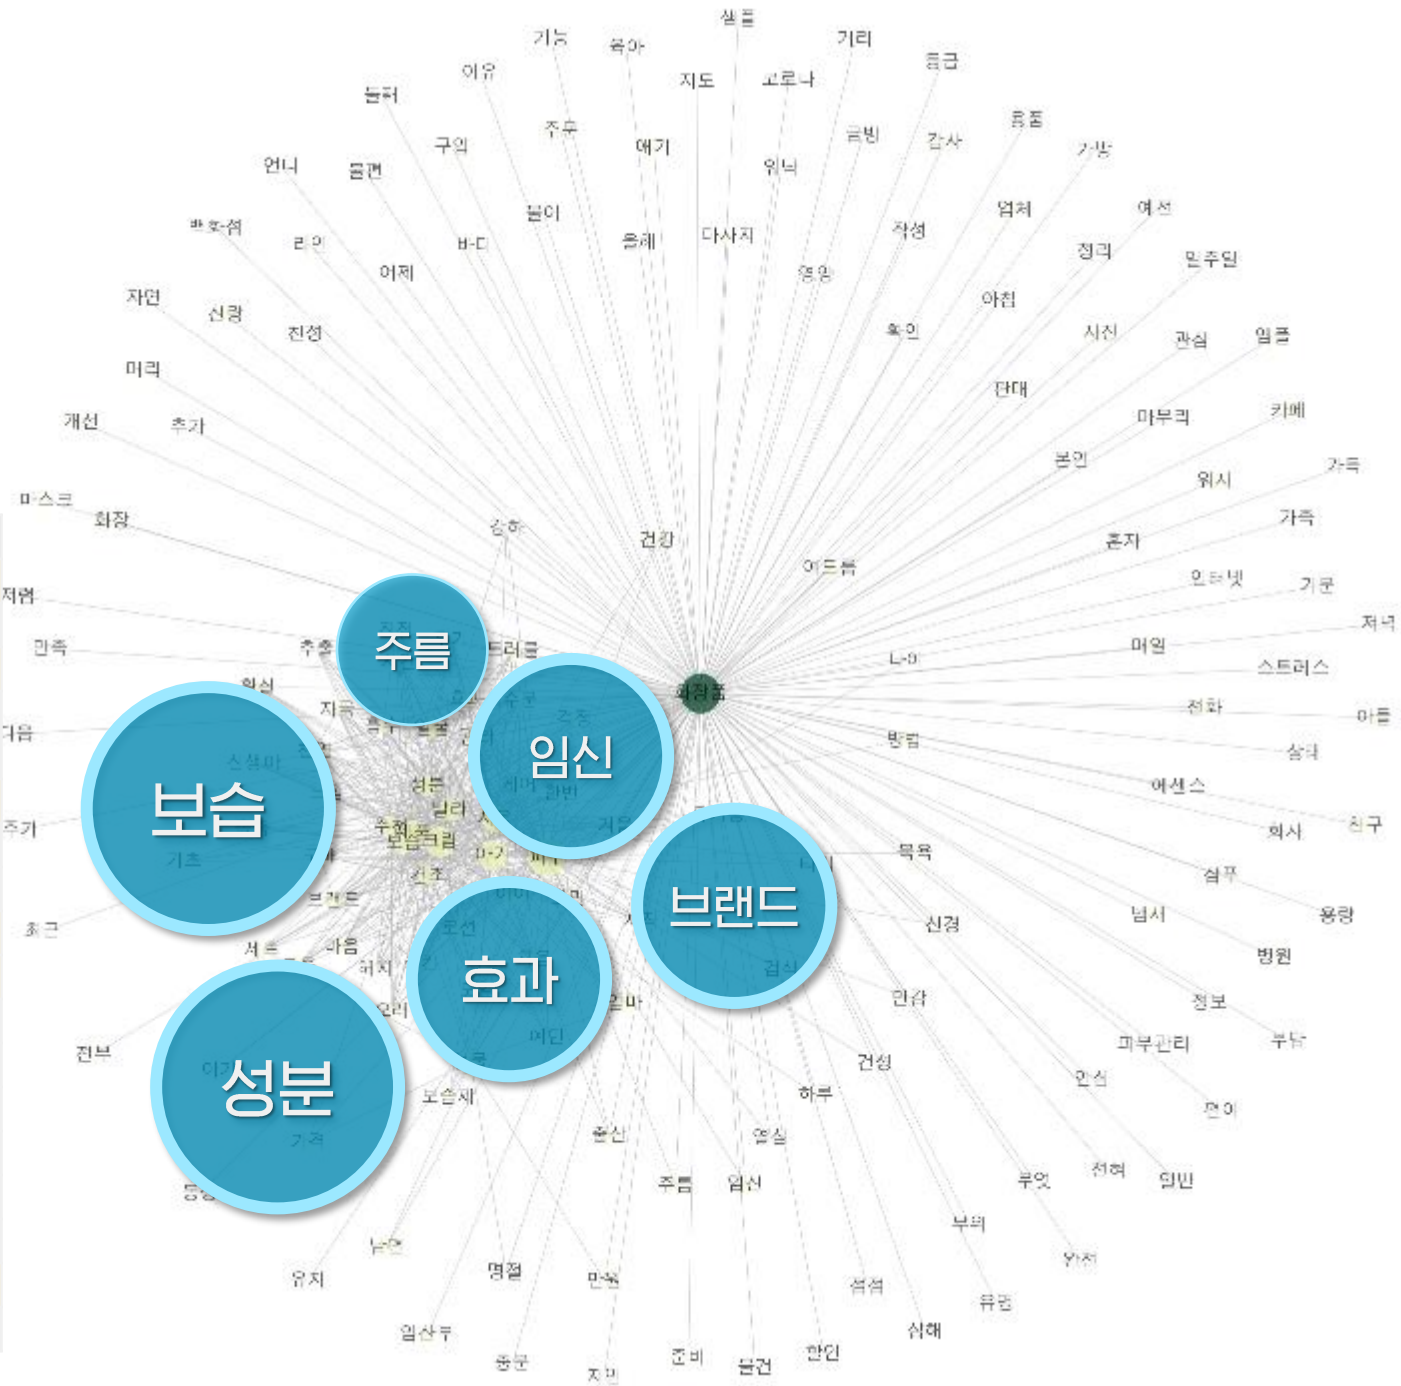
샘플
기능
육아
거리
이유
지도
고르나
등급
놀이
주부
얘기
금빈
감사
효과
구입
언니
불편
워닝
거랑
업체
예전
빠른-성
리인
어제
B-C
붙이
올해
다사지
작성
정리
민주당
자연
신랑
진정
영양
확인
아침
사진
관심
임플
머리
반대
마무리
카페
개선
추가
본인
위시
가족
마스크
화장
가족
혼자
건강
여드름
인터넷
기준
지렴
저녁
만족
추출
트러블
머임
스트레스
L-B
화장품
전화
아들
확신
방법
심리
에센스
친구
회사
목욕
샘플
냄새
용량
신경
병원
정보
인감
부담
피부관리
건성
안심
하루
전부
보습제
출산
영상
주름
임신
선택
일반
부위
위치
유지
명절
유럽
만족
섬섬
입산부
심해
종류
준비
물건
할인
지인
주름
보습
임신
브랜드
효과
성분